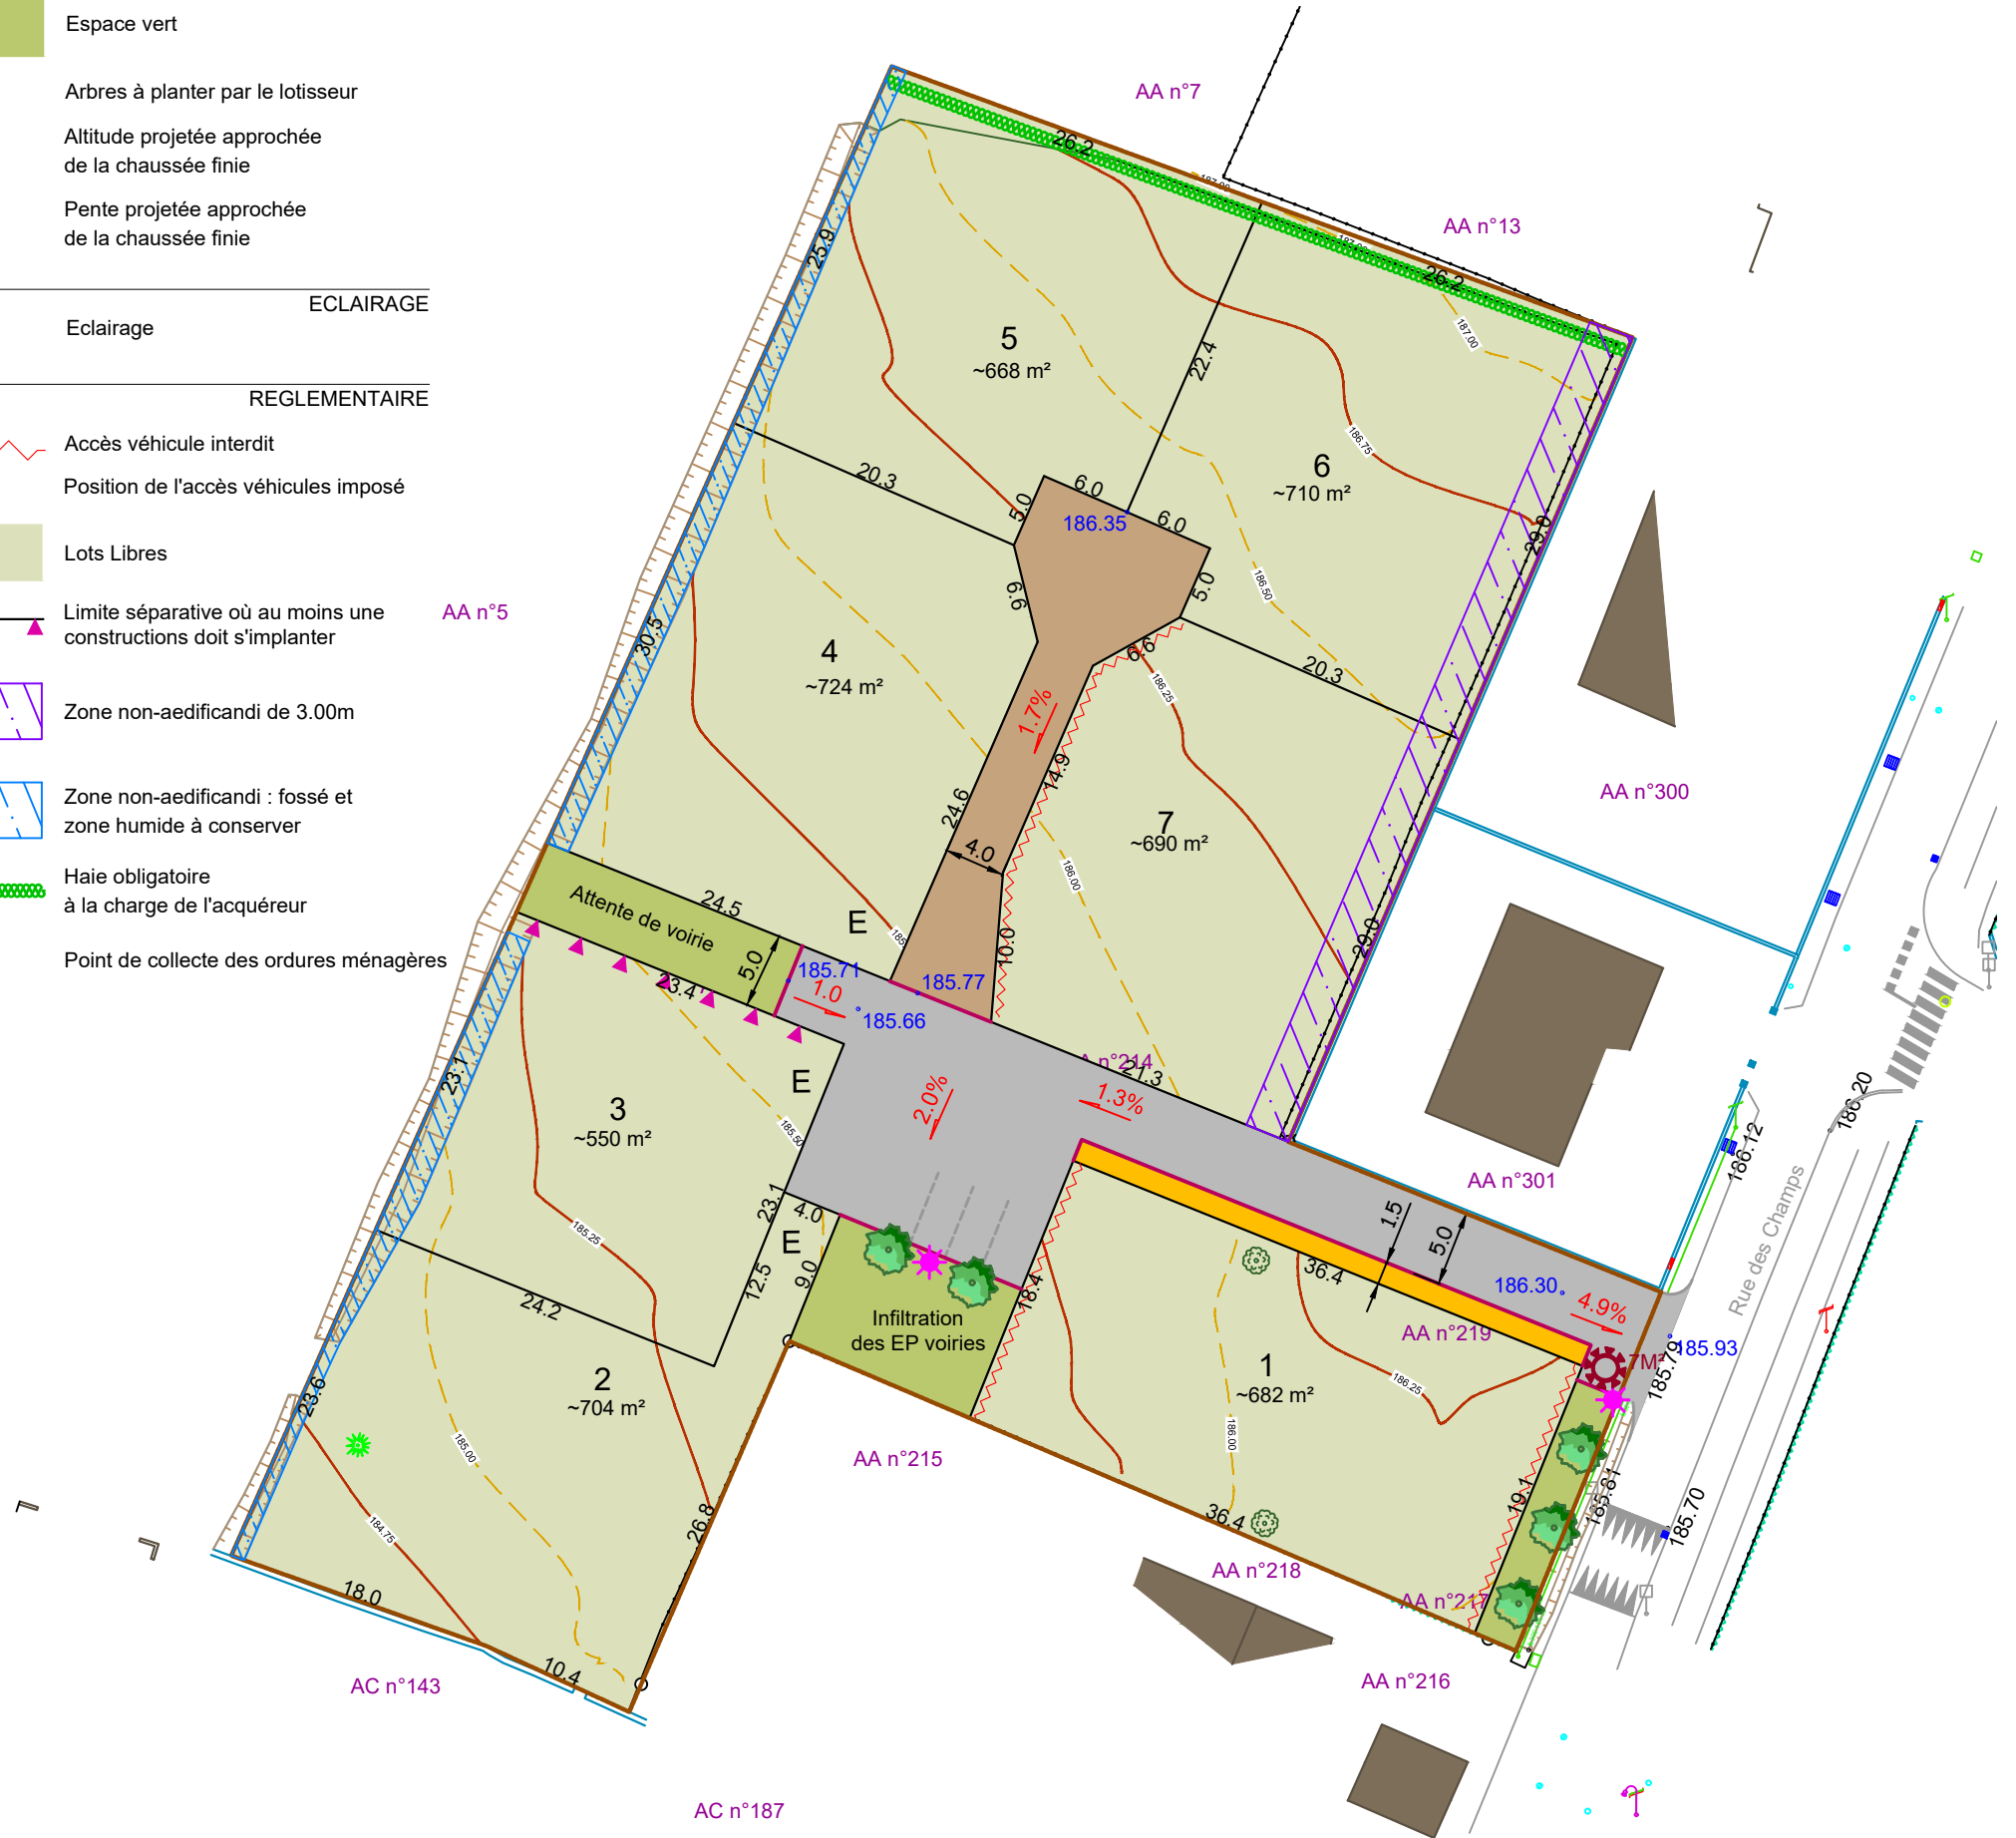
Espace vert

Arbres à planter par le lotisseur

Altitude projetée approchée de la chaussée finie

Pente projetée approchée de la chaussée finie

ECLAIRAGE

Eclairage

REGLEMENTAIRE

Accès véhicule interdit

Position de l'accès véhicules imposé

Lots Libres

Limite séparative où au moins une constructions doit s'implanter

Zone non-aedificandi de 3.00m

Zone non-aedificandi : fossé et zone humide à conserver

Haie obligatoire à la charge de l'acquéreur

Point de collecte des ordures ménagères

AA n°7
AA n°13
AA n°5
AA n°300
AA n°301
AA n°214
AA n°219
AA n°215
AA n°218
AA n°217
AA n°216
AC n°143
AC n°187

5
~668 m²
6
~710 m²
4
~724 m²
7
~690 m²
3
~550 m²
2
~704 m²
1
~682 m²

Attente de voirie
Infiltration des EP voiries
Rue des Champs

E
E
E

26.2
26.2
25.9
22.4
20.3
6.0
6.0
5.0
5.0
6.6
6.6
20.3
29.0
29.0
30.5
24.6
4.0
14.9
10.0
24.5
5.0
23.4
21.3
23.1
23.1
4.0
12.5
9.0
18.4
24.2
23.6
26.8
18.0
10.4
36.4
36.4
1.5
5.0
19.1

186.35
185.71
185.77
185.66
186.30
185.93
1.7%
1.0
2.0%
1.3%
4.9%
186.12
186.20
185.79
185.81
185.70
187.00
186.75
186.50
186.25
186.00
185.50
185.25
185.00
184.75
7M³